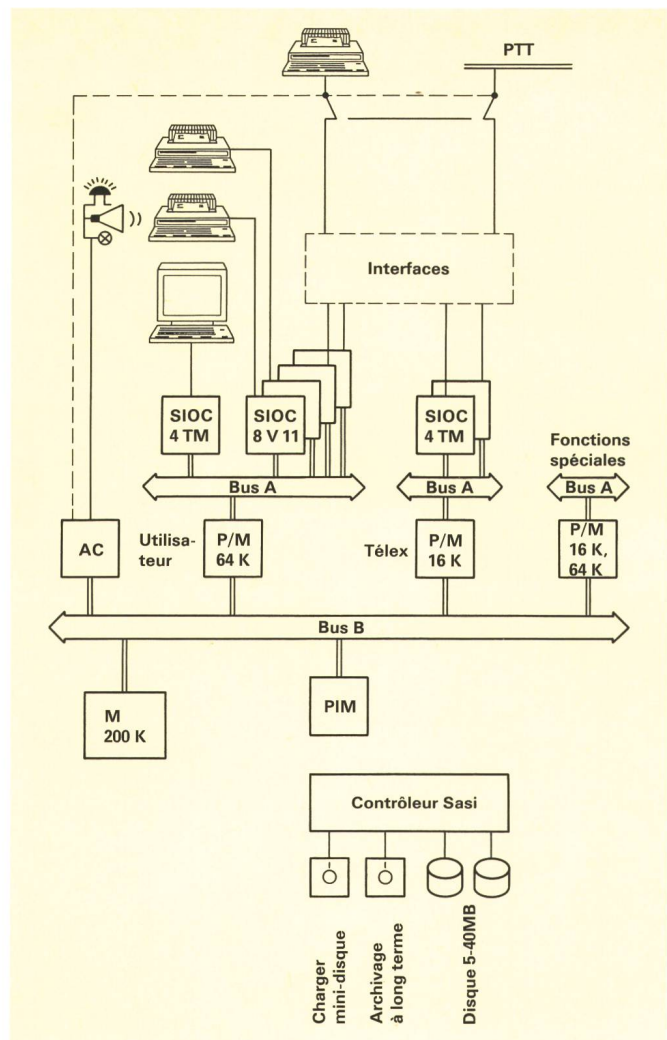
PTT

Interfaces

SIOC 4 TM

SIOC 8 V 11

SIOC 4 TM

Fonctions spéciales

Bus A

Bus A

Bus A

AC

Utilisateur

P/M 64 K

Télex

P/M 16 K

P/M 16 K, 64 K

Bus B

M 200 K

PIM

Contrôleur Sasi

Charger mini-disque

Archivage à long terme

Disque 5-40MB